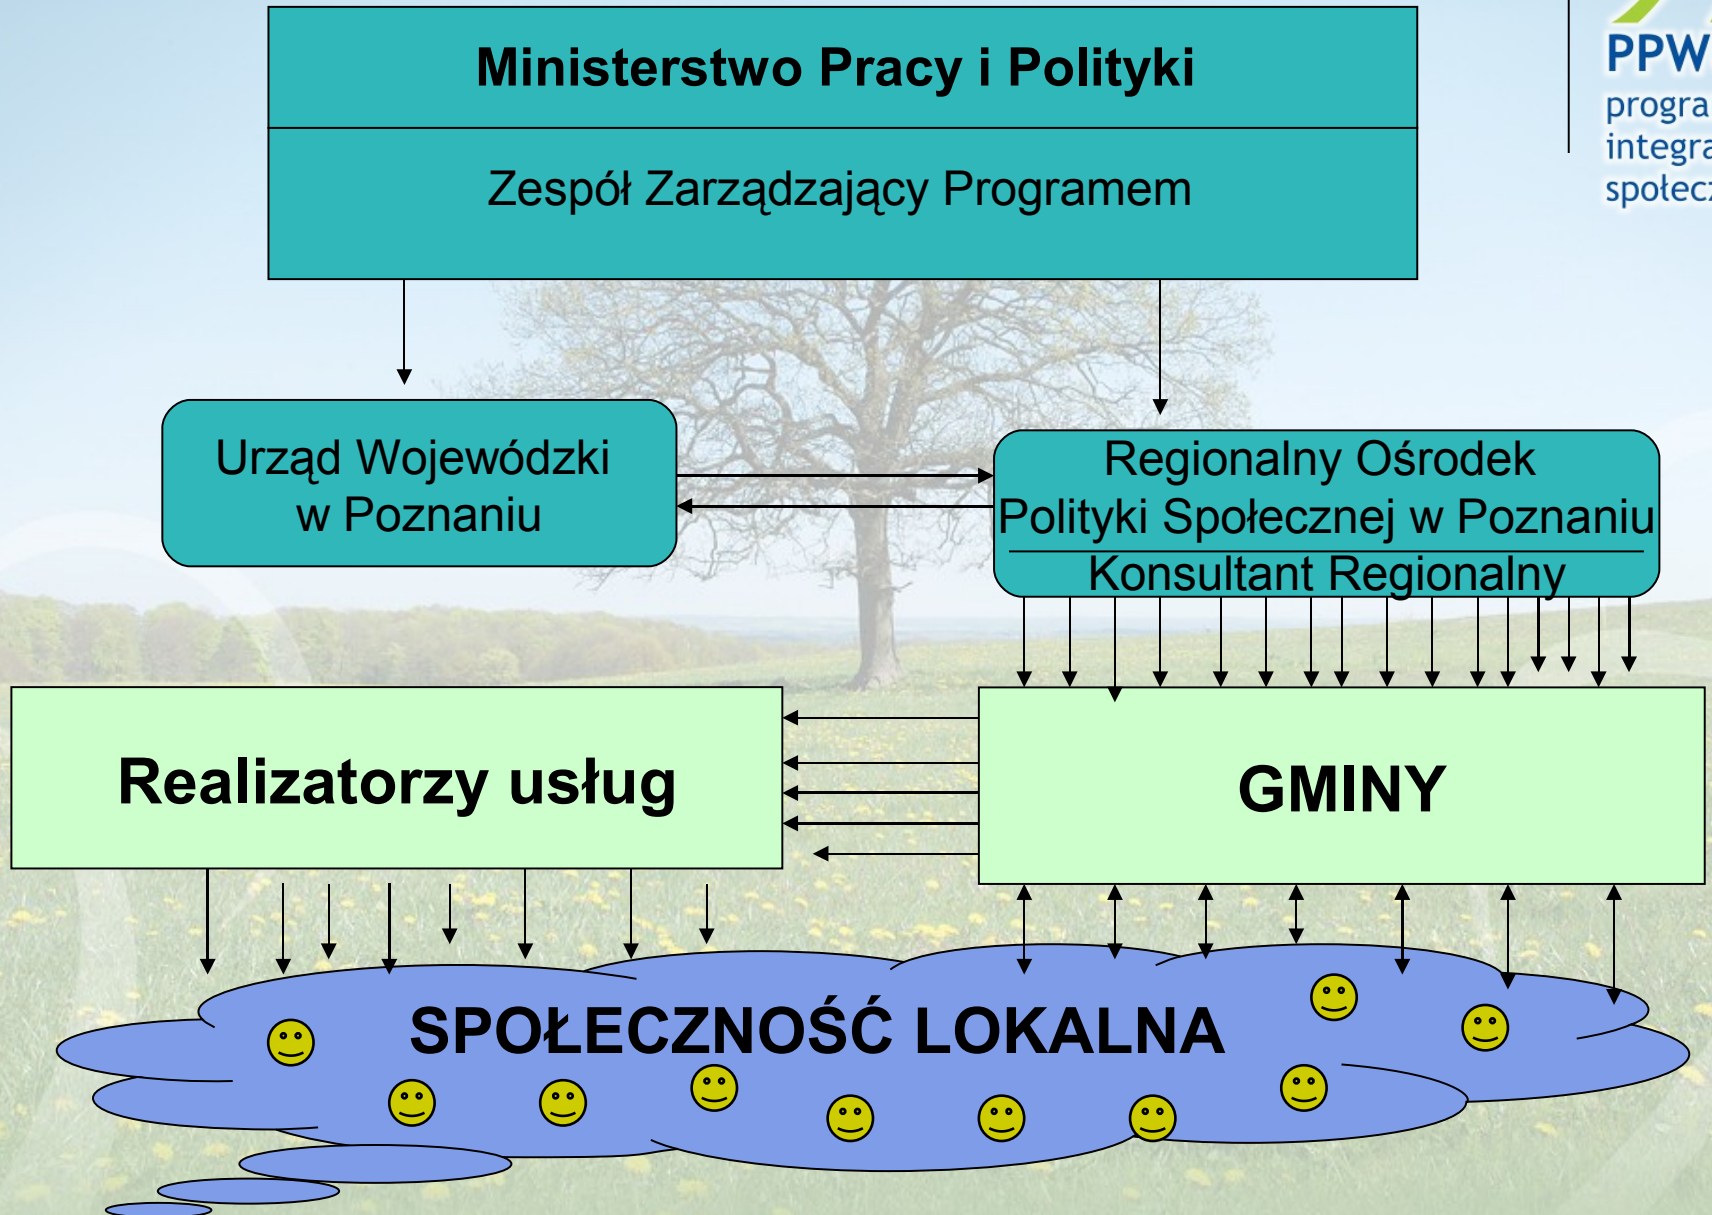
Ministerstwo Pracy i Polityki

Zespół Zarządzający Programem

PPW
progra
integra
społecz

Urząd Wojewódzki w Poznaniu

Regionalny Ośrodek Polityki Społecznej w Poznaniu

Konsultant Regionalny

Realizatorzy usług

GMINY

SPOŁECZNOŚĆ LOKALNA